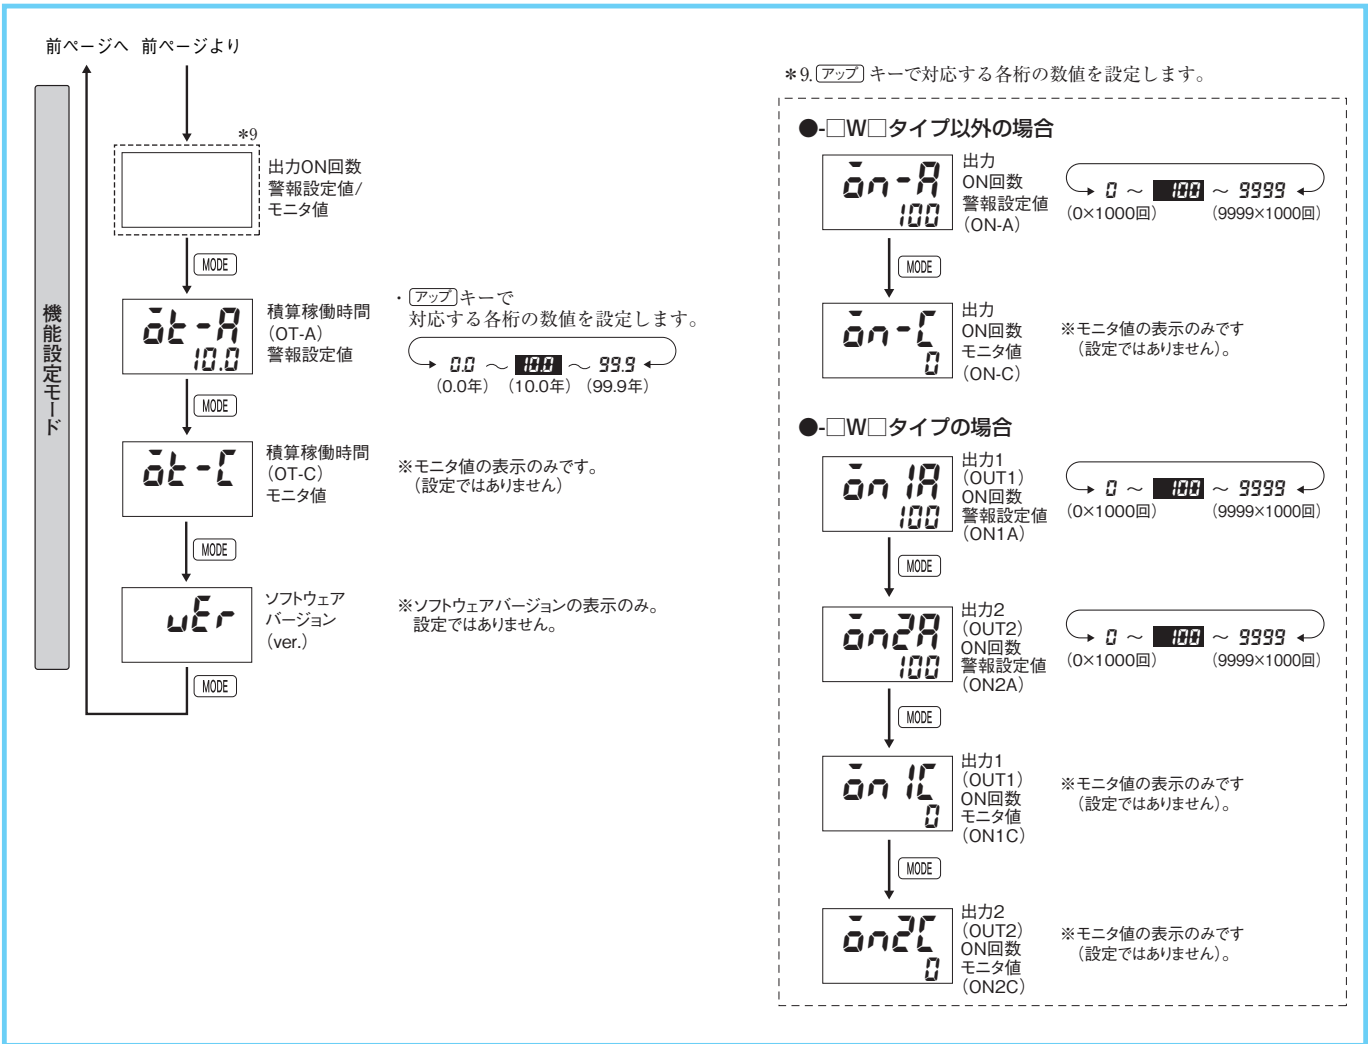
前ページへ　前ページより

機能設定モード

＊9

出力ON回数 警報設定値/ モニタ値

MODE

ōt-A
10.0

積算稼働時間 (OT-A) 警報設定値

・アップキーで 対応する各桁の数値を設定します。

0.0 ～ 10.0 ～ 99.9
(0.0年)　(10.0年)　(99.9年)

MODE

ōt-C

積算稼働時間 (OT-C) モニタ値

※モニタ値の表示のみです。 (設定ではありません)

MODE

uEr

ソフトウェア バージョン (ver.)

※ソフトウェアバージョンの表示のみ。 設定ではありません。

MODE

＊9. アップ キーで対応する各桁の数値を設定します。

●-□W□タイプ以外の場合

ōn-A
100

出力 ON回数 警報設定値 (ON-A)

0 ～ 100 ～ 9999
(0×1000回)　(9999×1000回)

MODE

ōn-C
0

出力 ON回数 モニタ値 (ON-C)

※モニタ値の表示のみです (設定ではありません)。

●-□W□タイプの場合

ōn 1A
100

出力1 (OUT1) ON回数 警報設定値 (ON1A)

0 ～ 100 ～ 9999
(0×1000回)　(9999×1000回)

MODE

ōn2A
100

出力2 (OUT2) ON回数 警報設定値 (ON2A)

0 ～ 100 ～ 9999
(0×1000回)　(9999×1000回)

MODE

ōn 1C
0

出力1 (OUT1) ON回数 モニタ値 (ON1C)

※モニタ値の表示のみです (設定ではありません)。

MODE

ōn2C
0

出力2 (OUT2) ON回数 モニタ値 (ON2C)

※モニタ値の表示のみです (設定ではありません)。